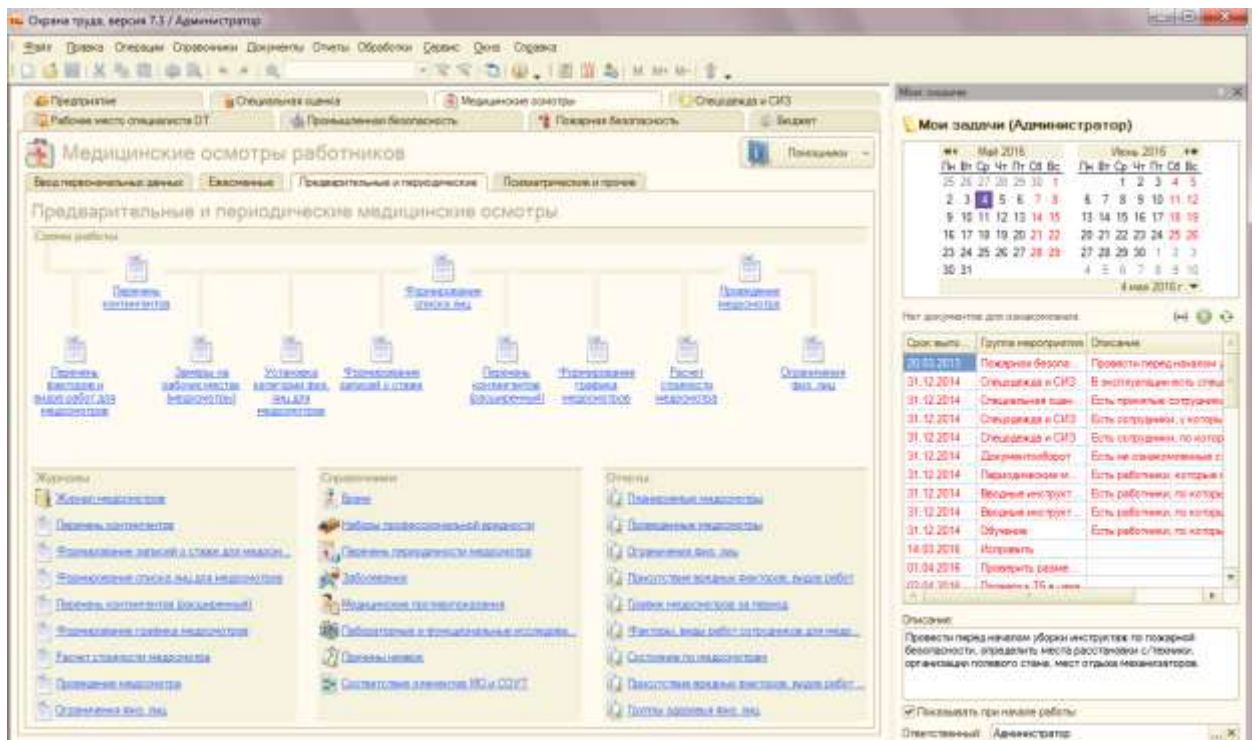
Охрана труда, версия 7.3 / Администратор

Файл Правка Операции Справочники Документы Отчеты Обработки Сервис Окна Справка

Предприятие | Специальная оценка | Медицинские осмотры | Спецодежда и СИЗ
Рабочее место специалиста ОТ | Промышленная безопасность | Пожарная безопасность | Бюджет

Медицинские осмотры работников

Помощник

Ввод первоначальных данных | Ежесменные | Предварительные и периодические | Психиатрические и прочие

Предварительные и периодические медицинские осмотры

Схема работы

Перечень контингентов
Формирование списков лиц
Проведение медосмотра

Перечень факторов и видов работ для медосмотров
Замеры на рабочих местах (медосмотры)
Установка категорий физ. лиц для медосмотров
Формирование записей о стаже
Перечень контингентов (расширенный)
Формирование графика медосмотров
Расчет стоимости медосмотров
Ограничения физ. лиц

Журналы
Журнал медосмотров
Перечень контингентов
Формирование записей о стаже для медосм...
Формирование списков лиц для медосмотров
Перечень контингентов (расширенный)
Формирование графика медосмотров
Расчет стоимости медосмотров
Проведение медосмотра
Ограничения физ. лиц

Справочники
Врачи
Наборы профессиональной вредности
Перечень периодичности медосмотров
Заболевания
Медицинские противопоказания
Лабораторные и функциональные исследова...
Причины неявок
Соответствие элементов ВО и СОУТ

Отчеты
Планируемые медосмотры
Проведенные медосмотры
Ограничения физ. лиц
Присутствие вредных факторов, видов работ
График медосмотров за период
Факторы, виды работ сотрудников для медо...
Состояние по медосмотрам
Присутствие вредных факторов, видов работ...
Группы здоровья физ. лиц

Мои задачи

Мои задачи (Администратор)

Май 2016
Пн Вт Ср Чт Пт Сб Вс
25 26 27 28 29 30 1
2 3 4 5 6 7 8
9 10 11 12 13 14 15
16 17 18 19 20 21 22
23 24 25 26 27 28 29
30 31

Июнь 2016
Пн Вт Ср Чт Пт Сб Вс
1 2 3 4 5
6 7 8 9 10 11 12
13 14 15 16 17 18 19
20 21 22 23 24 25 26
27 28 29 30 1 2 3
4 5 6 7 8 9 10

4 мая 2016 г.

Нет документов для ознакомления

| Срок выпо... | Группа мероприятия | Описание |
|---|---|---|
| 20.03.2013 | Пожарная безопа... | Провести перед началом у |
| 31.12.2014 | Спецодежда и СИЗ | В эксплуатации есть спецо |
| 31.12.2014 | Специальная оцен... | Есть принятые сотрудники |
| 31.12.2014 | Спецодежда и СИЗ | Есть сотрудники, у которы |
| 31.12.2014 | Спецодежда и СИЗ | Есть сотрудники, по котор |
| 31.12.2014 | Документооборот | Есть не ознакомленные с |
| 31.12.2014 | Периодические м... | Есть работники, которые н |
| 31.12.2014 | Вводные инструкт... | Есть работники, по которы |
| 31.12.2014 | Вводные инструкт... | Есть работники, по которы |
| 31.12.2014 | Обучение | Есть работники, по которы |
| 14.03.2016 | Исправить | |
| 01.04.2016 | Проверить разме... | |
| 02.04.2016 | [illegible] | |

Описание:
Провести перед началом уборки инструктаж по пожарной безопасности, определить места расстановки с/техники, организации полевого стана, мест отдыха механизаторов.

Показывать при начале работы

Ответственный: Администратор